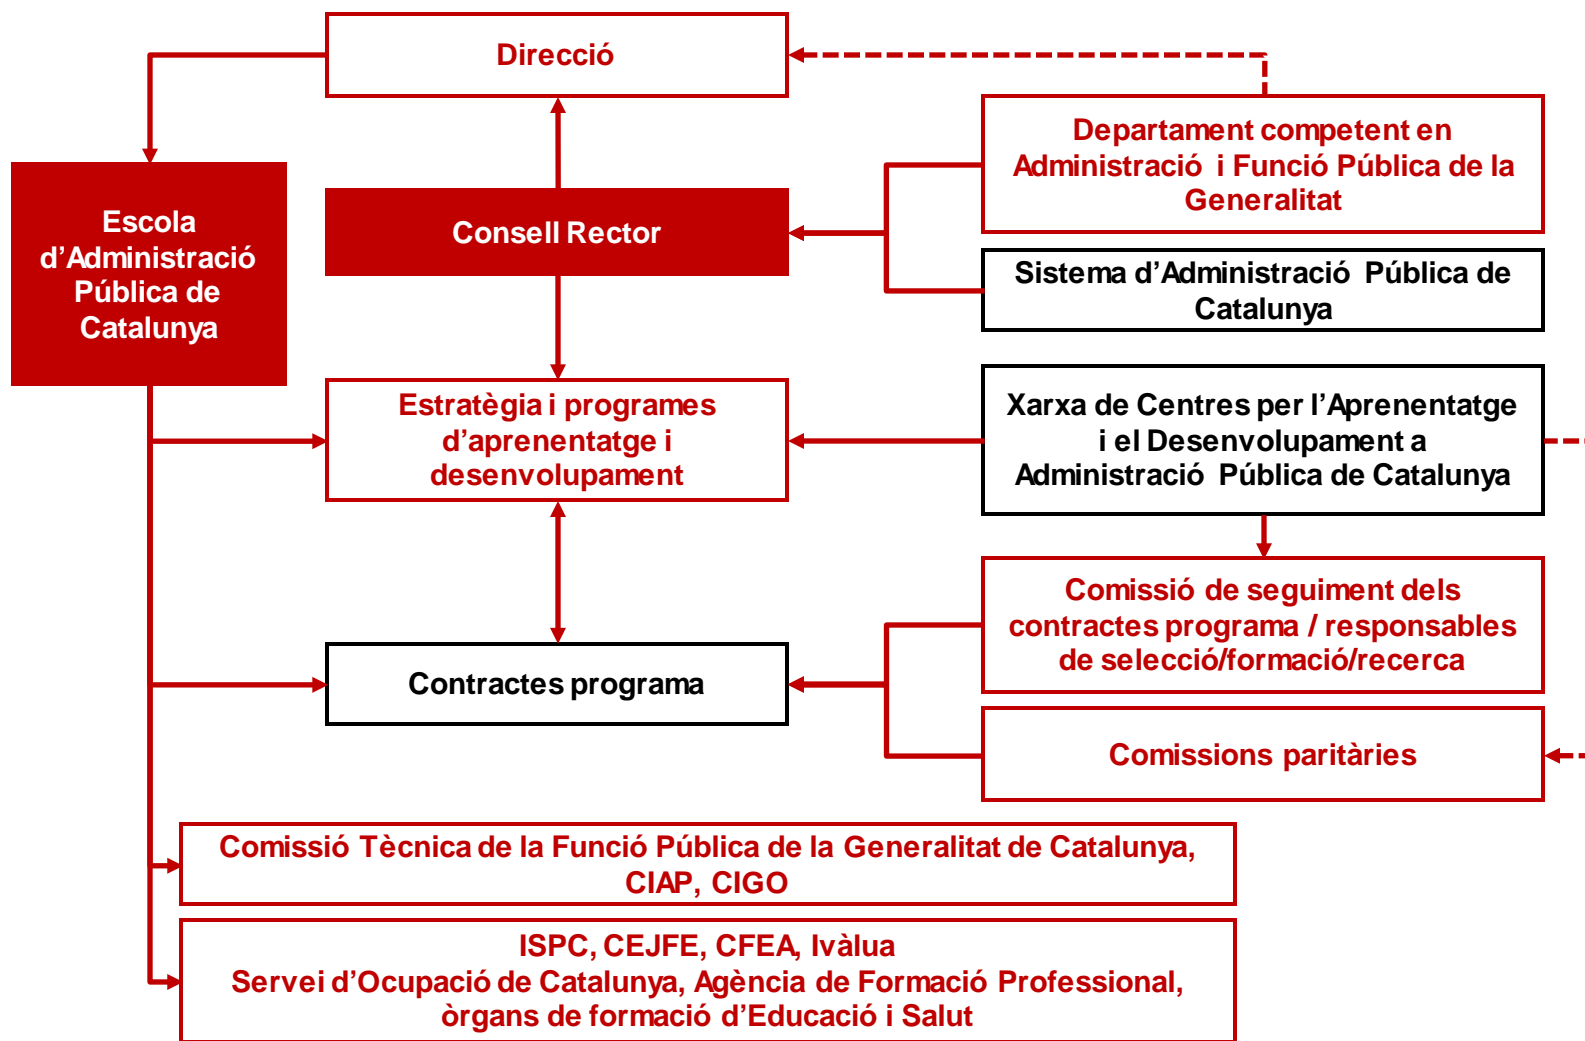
Direcció

Escola d’Administració Pública de Catalunya

Consell Rector

Departament competent en Administració i Funció Pública de la Generalitat

Sistema d’Administració Pública de Catalunya

Estratègia i programes d’aprenentatge i desenvolupament

Xarxa de Centres per l’Aprenentatge i el Desenvolupament a Administració Pública de Catalunya

Comissió de seguiment dels contractes programa / responsables de selecció/formació/recerca

Contractes programa

Comissions paritàries

Comissió Tècnica de la Funció Pública de la Generalitat de Catalunya, CIAP, CIGO

ISPC, CEJFE, CFEA, Ivàlua
Servei d’Ocupació de Catalunya, Agència de Formació Professional, òrgans de formació d’Educació i Salut